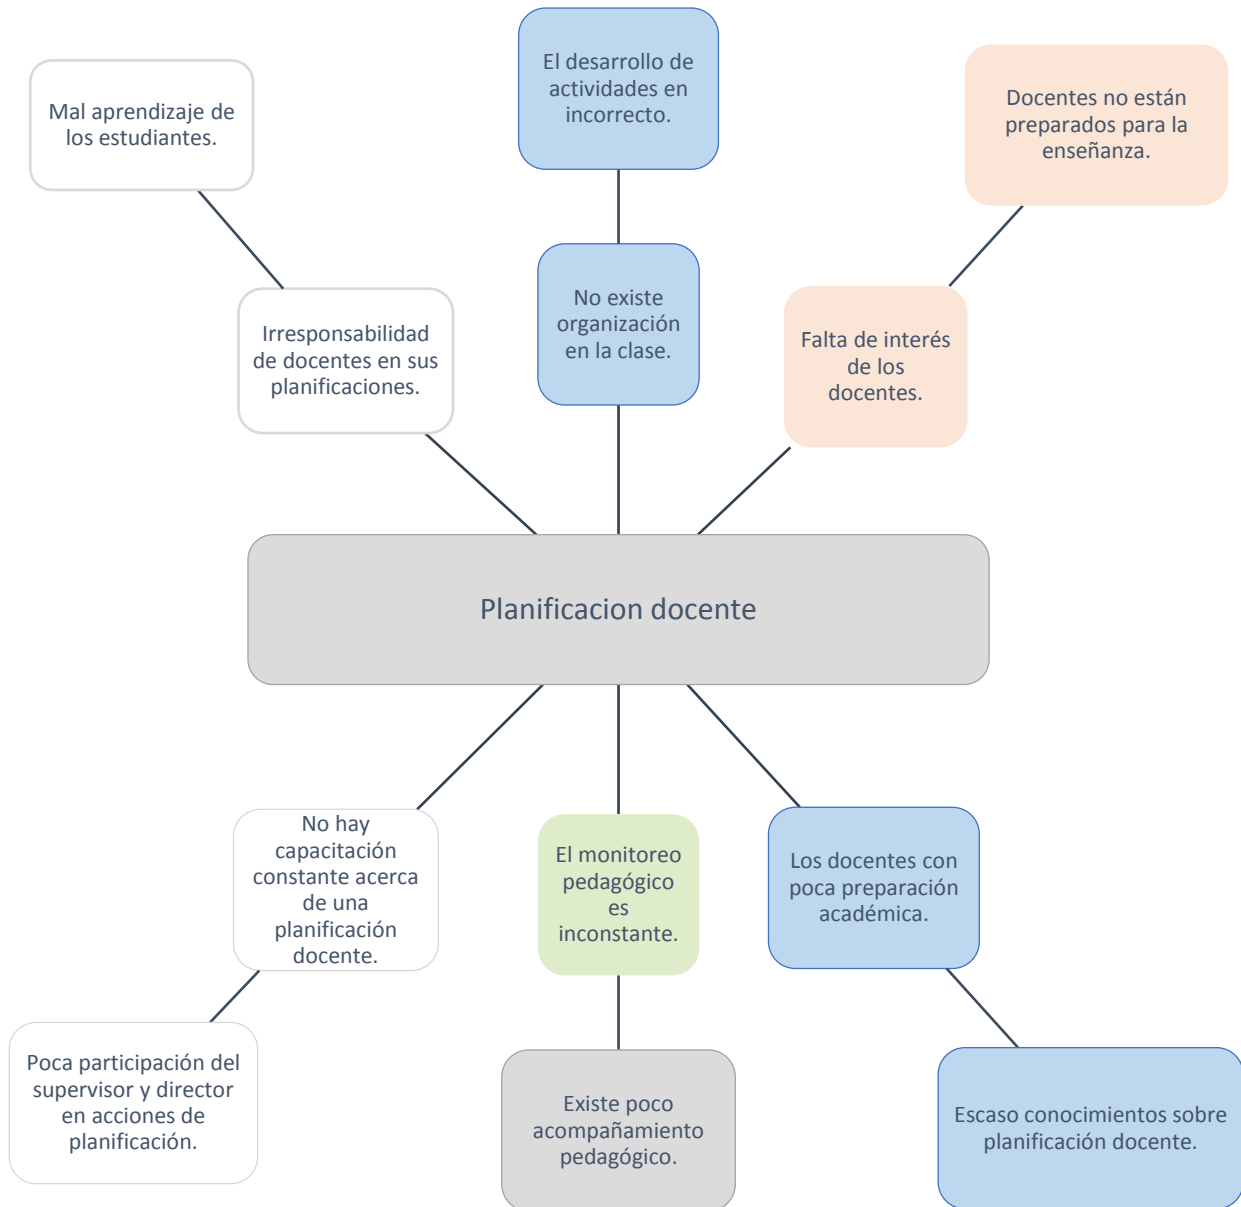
Mal aprendizaje de los estudiantes.

El desarrollo de actividades en incorrecto.

Docentes no están preparados para la enseñanza.

Irresponsabilidad de docentes en sus planificaciones.

No existe organización en la clase.

Falta de interés de los docentes.

Planificacion docente

No hay capacitación constante acerca de una planificación docente.

El monitoreo pedagógico es inconstante.

Los docentes con poca preparación académica.

Poca participación del supervisor y director en acciones de planificación.

Existe poco acompañamiento pedagógico.

Escaso conocimientos sobre planificación docente.